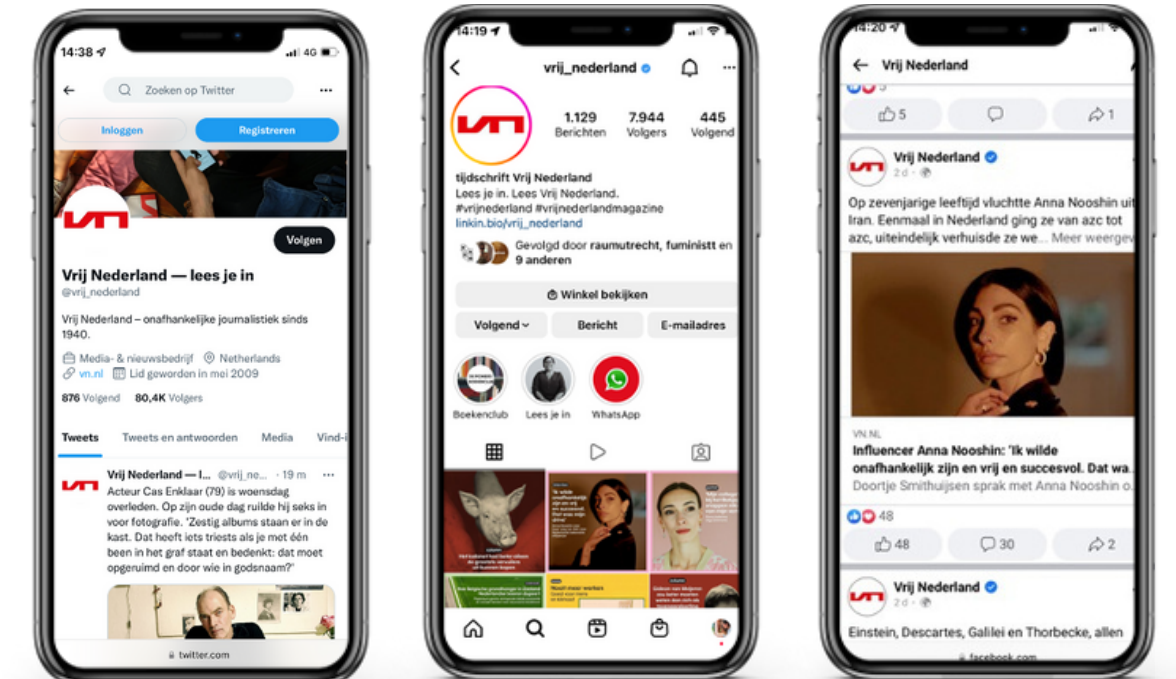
14:38
4G
Zoeken op Twitter
Inloggen
Registreren
Volgen
Vrij Nederland — lees je in
@vrij_nederland
Vrij Nederland – onafhankelijke journalistiek sinds 1940.
Media- & nieuwsbedrijf
Netherlands
vn.nl
Lid geworden in mei 2009
876 Volgend
80,4K Volgers
Tweets
Tweets en antwoorden
Media
Vind-i
Vrij Nederland — l... @vrij_ne... · 19 m
Acteur Cas Enklaar (79) is woensdag overleden. Op zijn oude dag ruilde hij seks in voor fotografie. 'Zestig albums staan er in de kast. Dat heeft iets triests als je met één been in het graf staan en bedenkt: dat moet opgeruimd en door wie in godsnaam?'
twitter.com

14:19
vrij_nederland
1.129 Berichten
7.944 Volgers
445 Volgend
tijdschrift Vrij Nederland
Lees je in. Lees Vrij Nederland.
#vrijnederland #vrijnederlandmagazine
linkin.bio/vrij_nederland
Gevolgd door raumutrecht, fuministt en 9 anderen
Winkel bekijken
Volgend
Bericht
E-mailadres
Boekenclub
Lees je in
WhatsApp

14:20
Vrij Nederland
5
1
Vrij Nederland
2 d
Op zevenjarige leeftijd vluchtte Anna Nooshin uit Iran. Eenmaal in Nederland ging ze van azc tot azc, uiteindelijk verhuisde ze we... Meer weergev
VN.NL
Influencer Anna Nooshin: 'Ik wilde onafhankelijk zijn en vrij en succesvol. Dat wa...
Doortje Smithuijsen sprak met Anna Nooshin o...
48
48
30
2
Vrij Nederland
2 d
Einstein, Descartes, Galilei en Thorbecke, allen
facebook.com